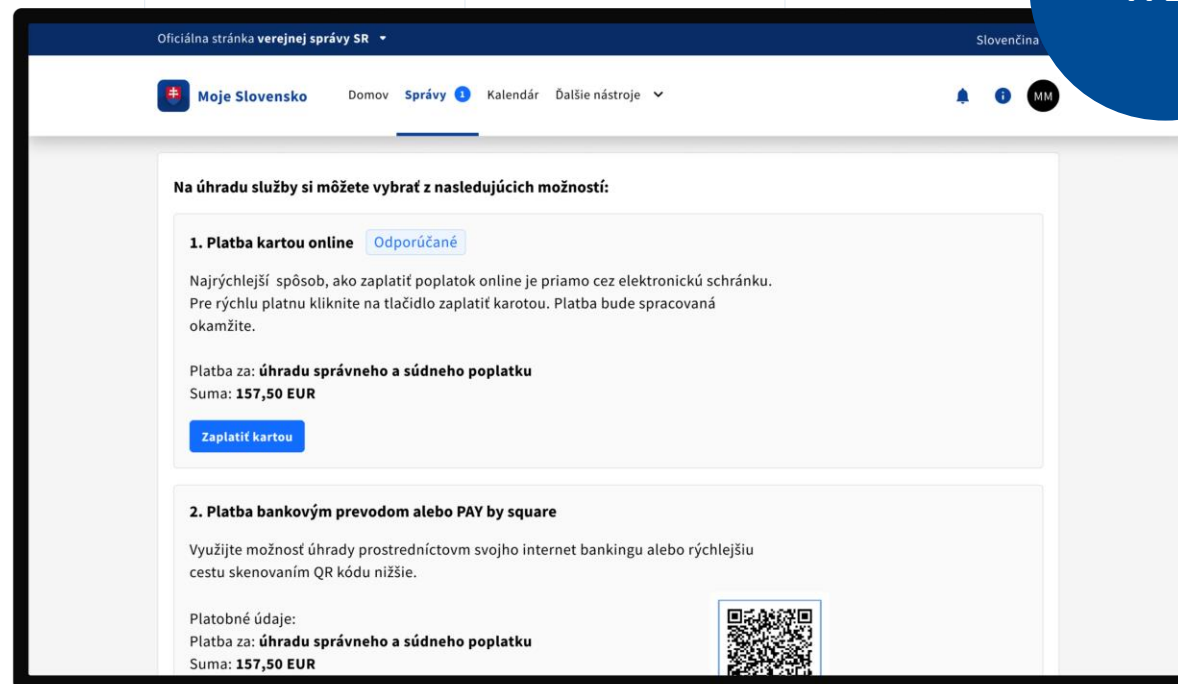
Oficiálna stránka verejnej správy SR

Slovenčina

Moje Slovensko

Domov Správy 1 Kalendár Ďalšie nástroje

MM

Na úhradu služby si môžete vybrať z nasledujúcich možností:

1. Platba kartou online Odporúčané

Najrýchlejší spôsob, ako zaplatiť poplatok online je priamo cez elektronickú schránku. Pre rýchlu platnu kliknite na tlačidlo zaplatiť karotou. Platba bude spracovaná okamžite.

Platba za: úhradu správneho a súdneho poplatku
Suma: 157,50 EUR

Zaplatiť kartou

2. Platba bankovým prevodom alebo PAY by square

Využijte možnosť úhrady prostredníctvom svojho internet bankingu alebo rýchlejšiu cestu skenovaním QR kódu nižšie.

Platobné údaje:
Platba za: úhradu správneho a súdneho poplatku
Suma: 157,50 EUR